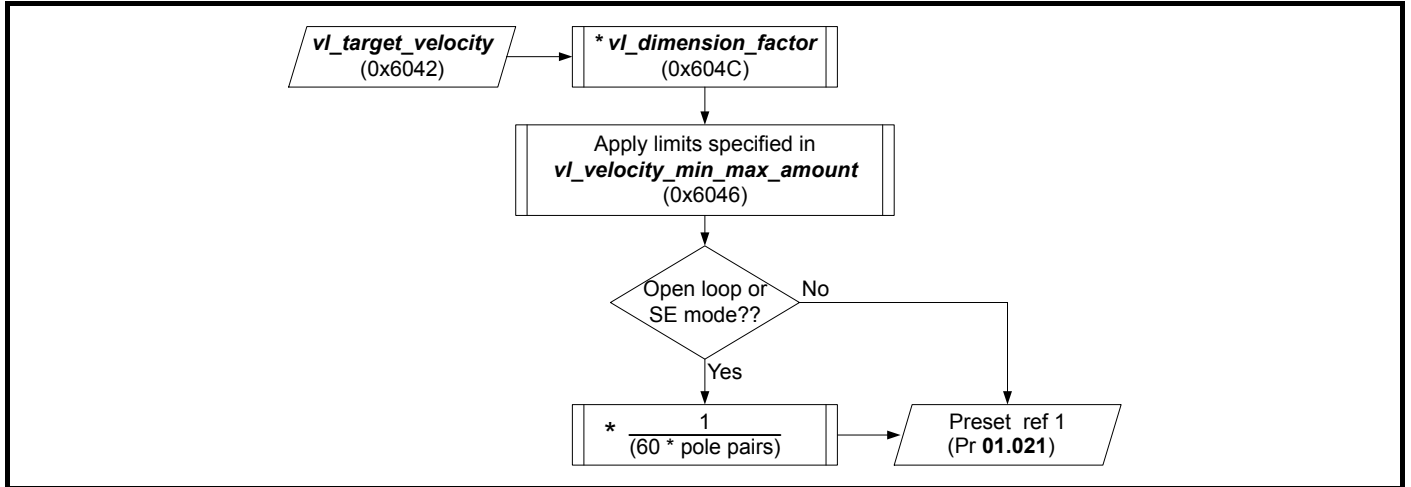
vl_target_velocity
(0x6042)

* vl_dimension_factor
(0x604C)

Apply limits specified in
vl_velocity_min_max_amount
(0x6046)

Open loop or SE mode??

No

Yes

* $\frac{1}{(60 * \text{pole pairs})}$

Preset ref 1
(Pr 01.021)